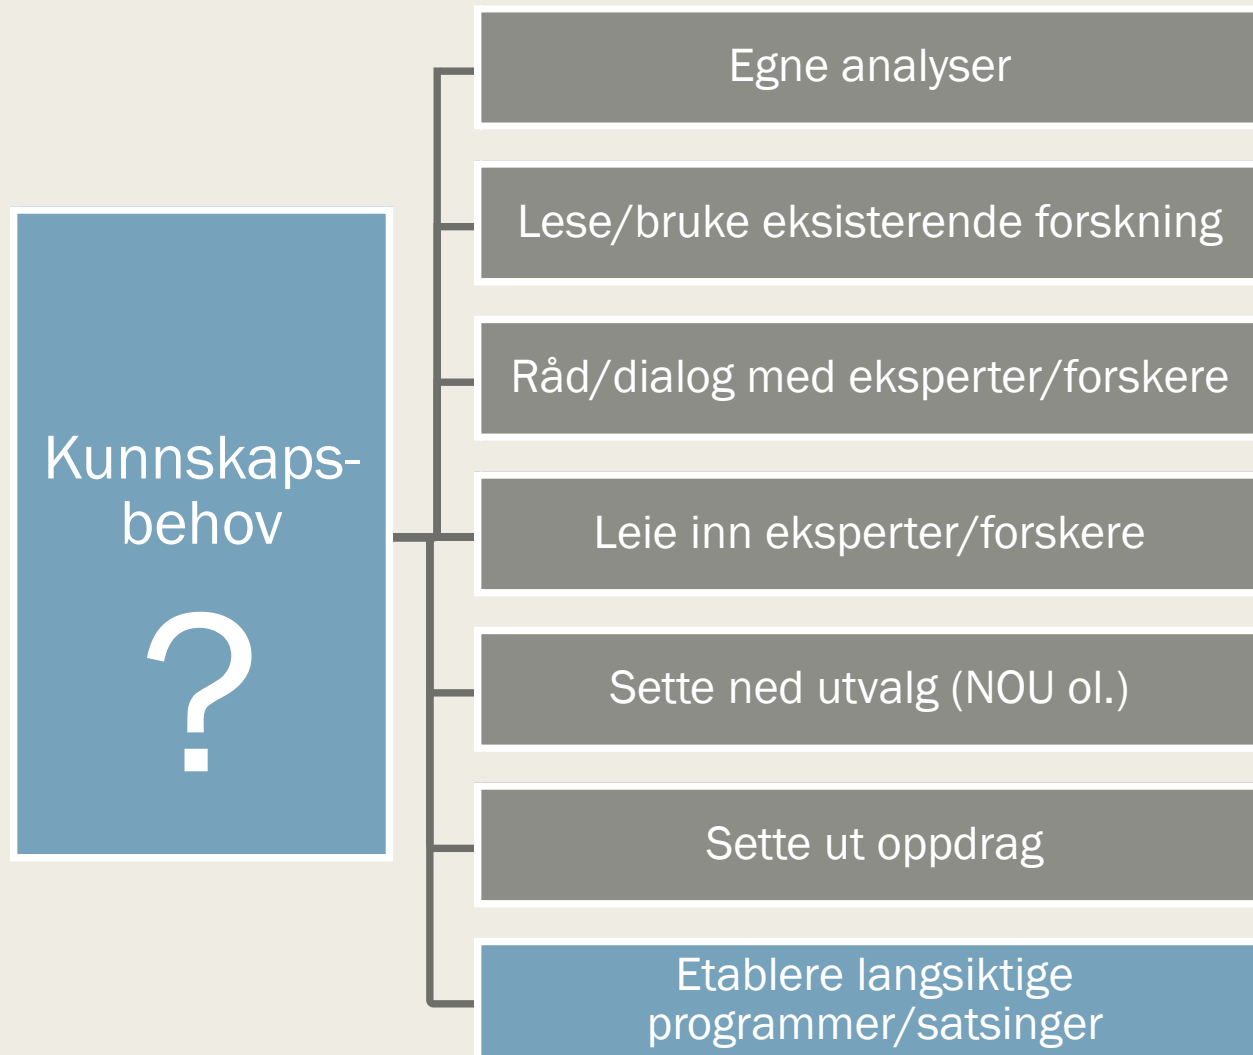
Kunnskapsbehov

?

Egne analyser

Lese/bruke eksisterende forskning

Råd/dialog med eksperter/forskere

Leie inn eksperter/forskere

Sette ned utvalg (NOU ol.)

Sette ut oppdrag

Etablere langsiktige programmer/satsinger